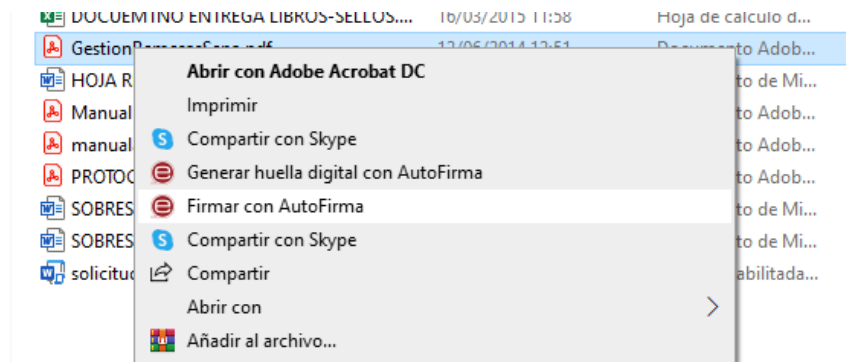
DOCUEMTNO ENTREGA LIBROS-SELLOS....
16/03/2015 11:58
Hoja de cálculo d...
GestionR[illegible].pdf
12/06/2014 12:51
Documento Adob...
HOJA R
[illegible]to de Mi...
Manual
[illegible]to Adob...
manual
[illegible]to Adob...
PROTOC
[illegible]to Adob...
SOBRES
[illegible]to de Mi...
SOBRES
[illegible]to de Mi...
solicitud
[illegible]abilitada...

Abrir con Adobe Acrobat DC
Imprimir
Compartir con Skype
Generar huella digital con AutoFirma
Firmar con AutoFirma
Compartir con Skype
Compartir
Abrir con
Añadir al archivo...